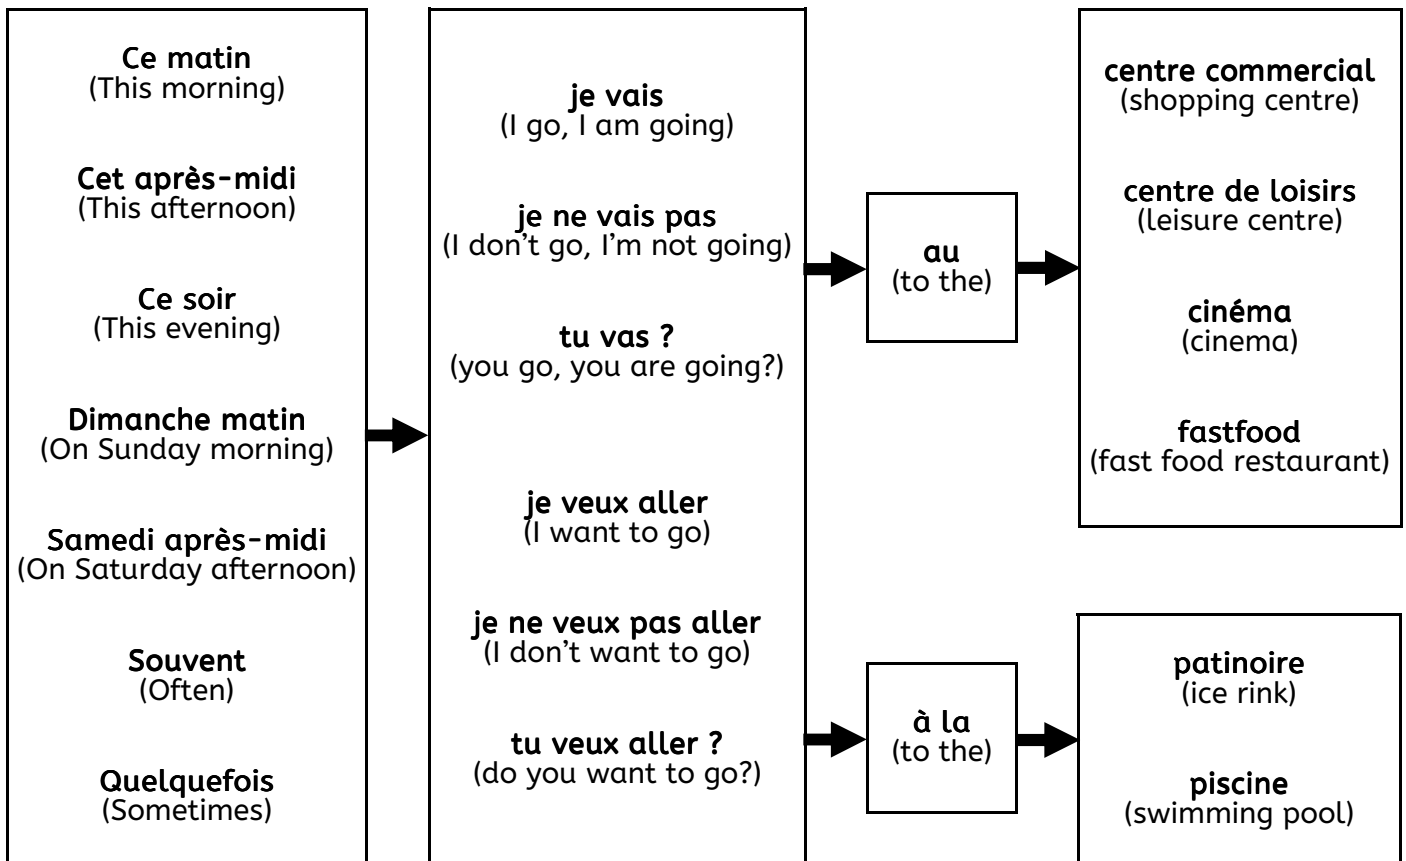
Ce matin
(This morning)

Cet après-midi
(This afternoon)

Ce soir
(This evening)

Dimanche matin
(On Sunday morning)

Samedi après-midi
(On Saturday afternoon)

Souvent
(Often)

Quelquefois
(Sometimes)

je vais
(I go, I am going)

je ne vais pas
(I don't go, I'm not going)

tu vas ?
(you go, you are going?)

je veux aller
(I want to go)

je ne veux pas aller
(I don't want to go)

tu veux aller ?
(do you want to go?)

au
(to the)

à la
(to the)

centre commercial
(shopping centre)

centre de loisirs
(leisure centre)

cinéma
(cinema)

fastfood
(fast food restaurant)

patinoire
(ice rink)

piscine
(swimming pool)